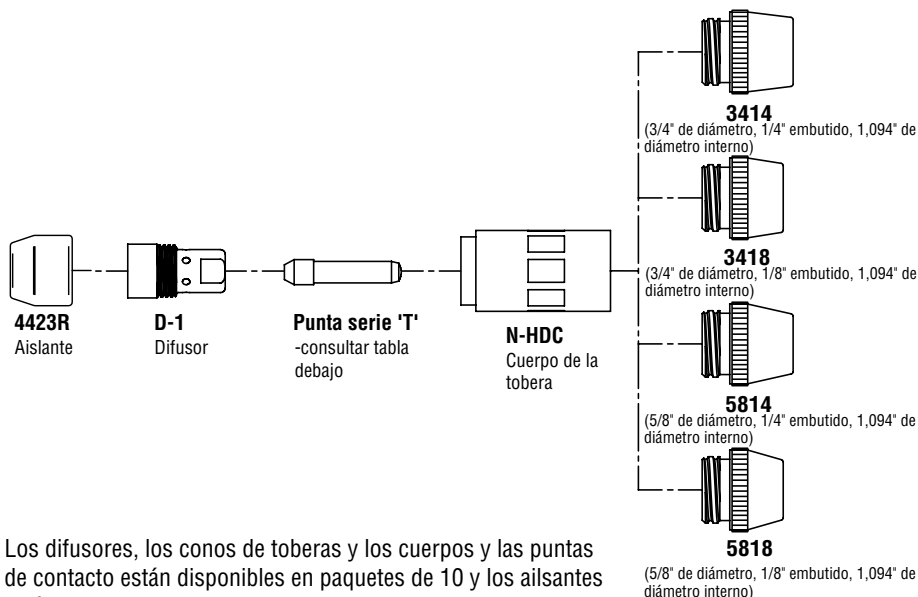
4423R
Aislante

D-1
Difusor

Punta serie 'T'
-consultar tabla debajo

N-HDC
Cuerpo de la tobera

3414
(3/4" de diámetro, 1/4" embutido, 1,094" de diámetro interno)

3418
(3/4" de diámetro, 1/8" embutido, 1,094" de diámetro interno)

5814
(5/8" de diámetro, 1/4" embutido, 1,094" de diámetro interno)

5818
(5/8" de diámetro, 1/8" embutido, 1,094" de diámetro interno)

Los difusores, los conos de toberas y los cuerpos y las puntas de contacto están disponibles en paquetes de 10 y los ailsantes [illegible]